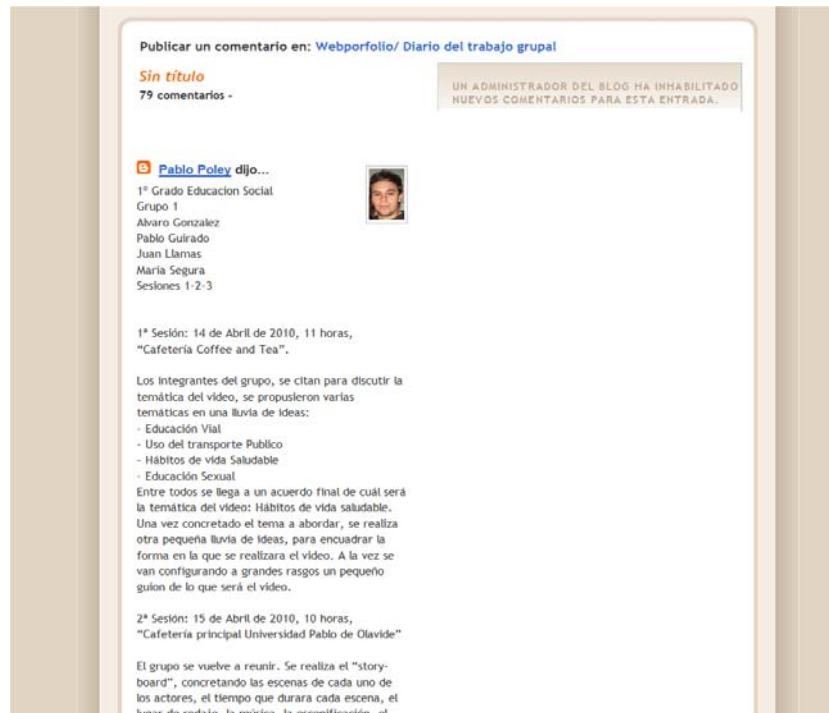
Publicar un comentario en: Webporfolio/ Diario del trabajo grupal

Sin título
79 comentarios -

UN ADMINISTRADOR DEL BLOG HA INHABILITADO NUEVOS COMENTARIOS PARA ESTA ENTRADA.

Pablo Poley dijo...

1º Grado Educacion Social
Grupo 1
Alvaro Gonzalez
Pablo Guirado
Juan Llamas
Maria Segura
Sesiones 1-2-3

1ª Sesión: 14 de Abril de 2010, 11 horas, "Cafeteria Coffee and Tea".

Los integrantes del grupo, se citan para discutir la temática del video, se propusieron varias temáticas en una lluvia de ideas:
- Educación Vial
- Uso del transporte Publico
- Hábitos de vida Saludable
- Educación Sexual
Entre todos se llega a un acuerdo final de cuál será la temática del video: Hábitos de vida saludable. Una vez concretado el tema a abordar, se realiza otra pequeña lluvia de ideas, para encuadrar la forma en la que se realizara el video. A la vez se van configurando a grandes rasgos un pequeño guion de lo que será el video.

2ª Sesión: 15 de Abril de 2010, 10 horas, "Cafetería principal Universidad Pablo de Olavide"

El grupo se vuelve a reunir. Se realiza el "story-board", concretando las escenas de cada uno de los actores, el tiempo que durara cada escena, el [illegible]